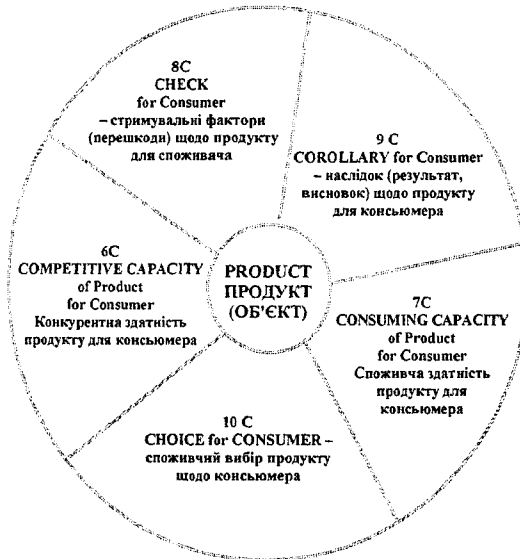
8C
CHECK
for Consumer
– стримувальні фактори (перешкоди) щодо продукту для споживача

9 C
COROLLARY for Consumer
– наслідок (результат, висновок) щодо продукту для консьюмера

6C
COMPETITIVE CAPACITY
of Product
for Consumer
Конкурентна здатність продукту для консьюмера

PRODUCT
ПРОДУКТ
(ОБ'ЄКТ)

7C
CONSUMING CAPACITY
of Product
for Consumer
Споживча здатність продукту для консьюмера

10 C
CHOICE for CONSUMER –
споживчий вибір продукту щодо консьюмера